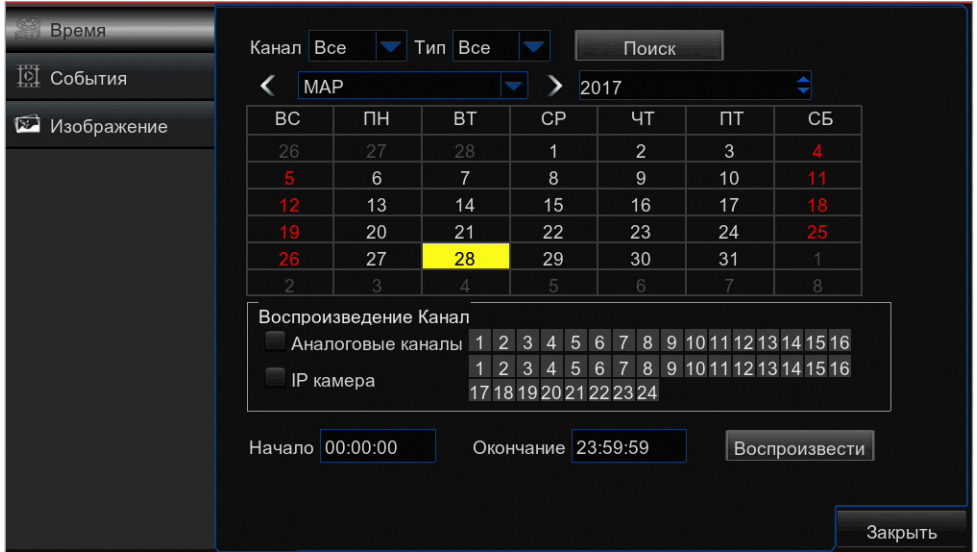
Время
События
Изображение

Канал Все Тип Все Поиск

МАР 2017

| ВС | ПН | ВТ | СР | ЧТ | ПТ | СБ |
|---|---|---|---|---|---|---|
| 26 | 27 | 28 | 1 | 2 | 3 | 4 |
| 5 | 6 | 7 | 8 | 9 | 10 | 11 |
| 12 | 13 | 14 | 15 | 16 | 17 | 18 |
| 19 | 20 | 21 | 22 | 23 | 24 | 25 |
| 26 | 27 | 28 | 29 | 30 | 31 | 1 |
| 2 | 3 | 4 | 5 | 6 | 7 | 8 |

Воспроизведение Канал
Аналоговые каналы 1 2 3 4 5 6 7 8 9 10 11 12 13 14 15 16
IP камера 1 2 3 4 5 6 7 8 9 10 11 12 13 14 15 16 17 18 19 20 21 22 23 24

Начало 00:00:00 Окончание 23:59:59 Воспроизвести

Закрыть